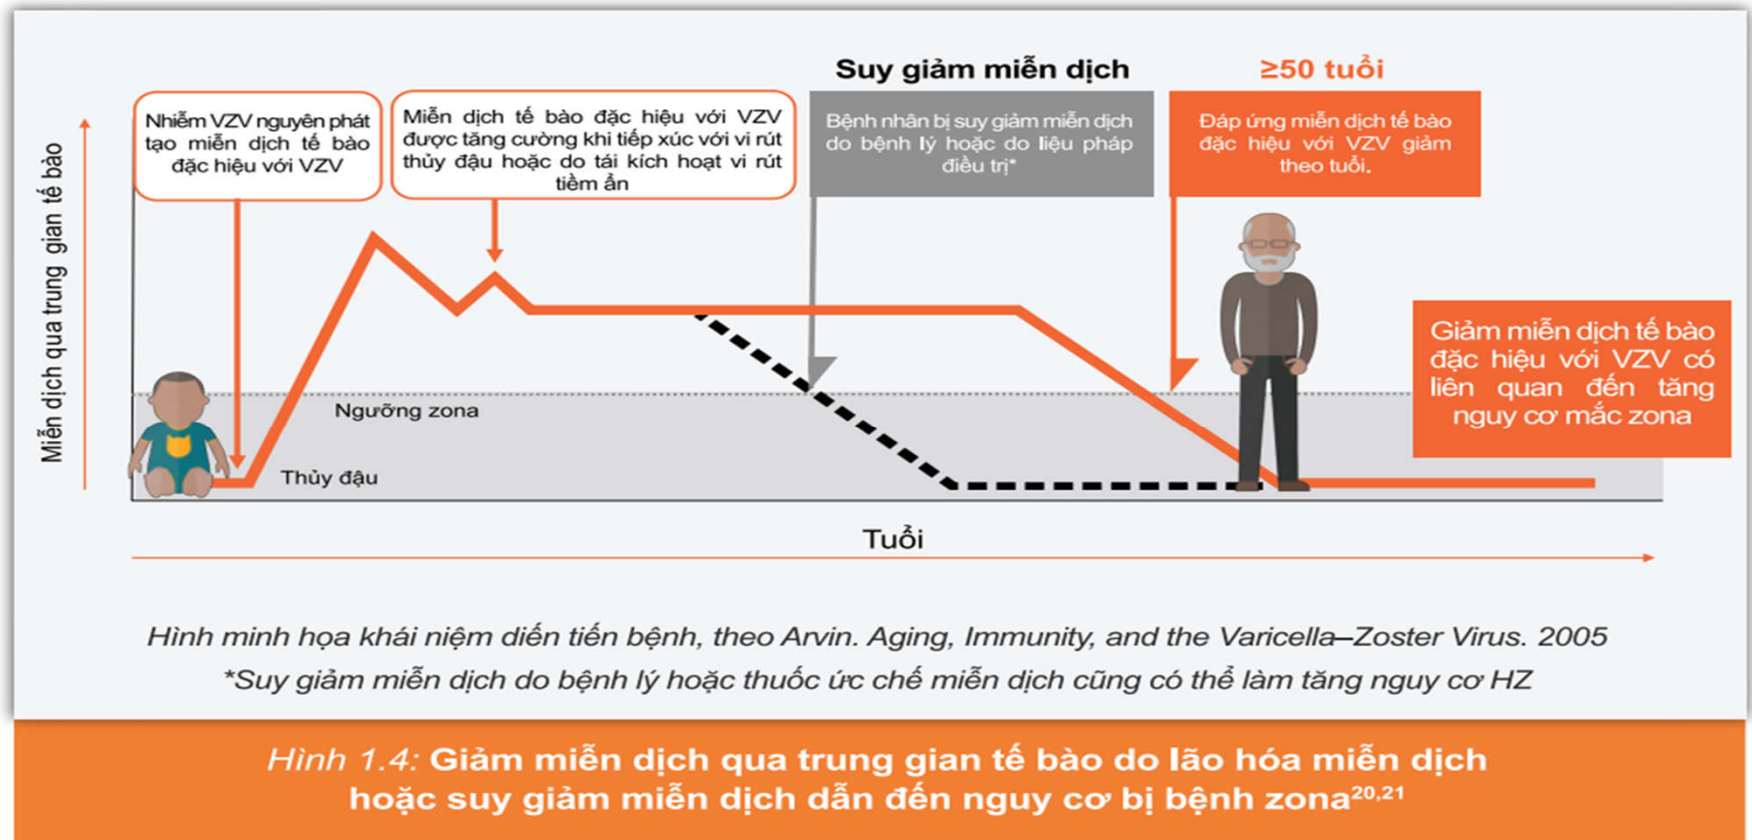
Miễn dịch qua trung gian tế bào

Nhiễm VZV nguyên phát tạo miễn dịch tế bào đặc hiệu với VZV

Miễn dịch tế bào đặc hiệu với VZV được tăng cường khi tiếp xúc với vi rút thủy đậu hoặc do tái kích hoạt vi rút tiềm ẩn

Suy giảm miễn dịch

Bệnh nhân bị suy giảm miễn dịch do bệnh lý hoặc do liệu pháp điều trị*

≥50 tuổi

Đáp ứng miễn dịch tế bào đặc hiệu với VZV giảm theo tuổi.

Giảm miễn dịch tế bào đặc hiệu với VZV có liên quan đến tăng nguy cơ mắc zona

Ngưỡng zona

Thủy đậu

Tuổi

Hình minh họa khái niệm diễn tiến bệnh, theo Arvin. Aging, Immunity, and the Varicella–Zoster Virus. 2005

*Suy giảm miễn dịch do bệnh lý hoặc thuốc ức chế miễn dịch cũng có thể làm tăng nguy cơ HZ

Hình 1.4: Giảm miễn dịch qua trung gian tế bào do lão hóa miễn dịch hoặc suy giảm miễn dịch dẫn đến nguy cơ bị bệnh zona$^{20,21}$